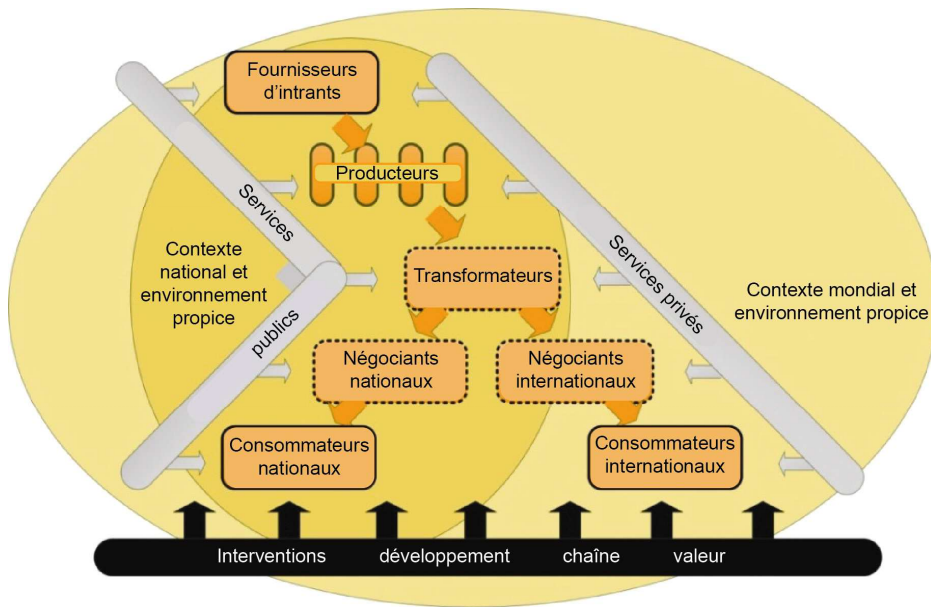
Fournisseurs d'intrants

Producteurs

Services

Services privés

Contexte national et environnement propice

Transformateurs

Contexte mondial et environnement propice

publics

Négociants nationaux

Négociants internationaux

Consommateurs nationaux

Consommateurs internationaux

Interventions développement chaîne valeur